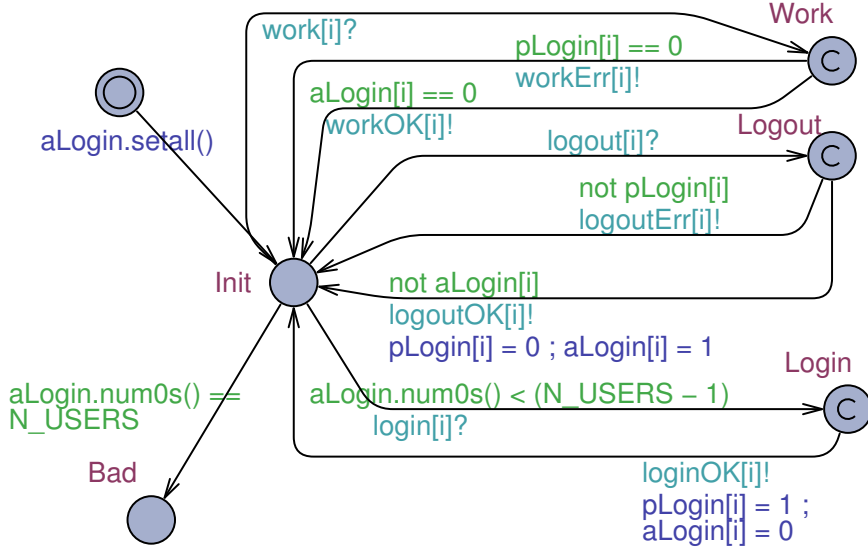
work[i]?

Work

C

pLogin[i] == 0

workErr[i]!

aLogin[i] == 0

workOK[i]!

aLogin.setall()

Logout

C

logout[i]?

not pLogin[i]

logoutErr[i]!

Init

not aLogin[i]

logoutOK[i]!

pLogin[i] = 0 ; aLogin[i] = 1

Login

aLogin.num0s() == N_USERS

aLogin.num0s() < (N_USERS − 1)

C

login[i]?

Bad

loginOK[i]!

pLogin[i] = 1 ;

aLogin[i] = 0